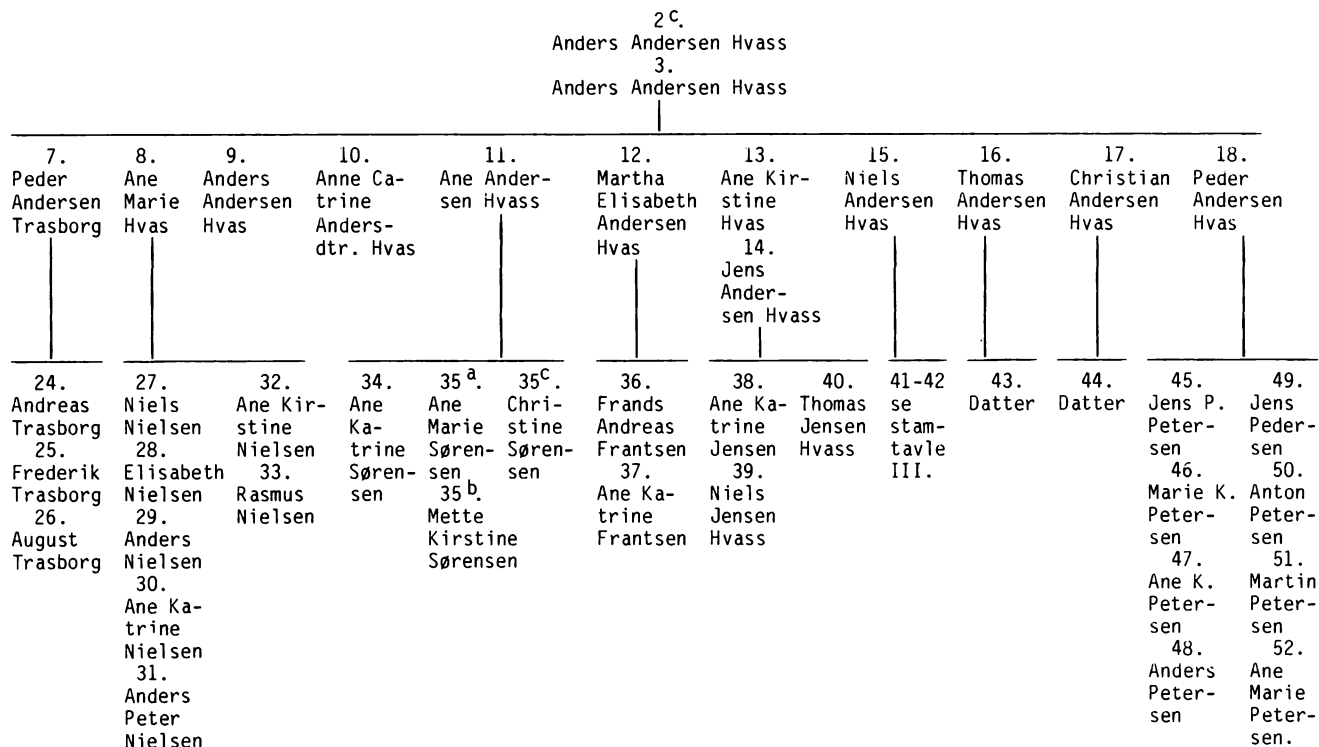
2$^{c}$.
Anders Andersen Hvass
3.
Anders Andersen Hvass

7.
Peder Andersen Trasborg

8.
Ane Marie Hvas

9.
Anders Andersen Hvas

10.
Anne Catrine Andersdtr. Hvas

11.
Ane Andersen Hvass

12.
Martha Elisabeth Andersen Hvas

13.
Ane Kirstine Hvas
14.
Jens Andersen Hvass

15.
Niels Andersen Hvas

16.
Thomas Andersen Hvas

17.
Christian Andersen Hvas

18.
Peder Andersen Hvas

24.
Andreas Trasborg
25.
Frederik Trasborg
26.
August Trasborg

27.
Niels Nielsen
28.
Elisabeth Nielsen
29.
Anders Nielsen
30.
Ane Katrine Nielsen
31.
Anders Peter Nielsen

32.
Ane Kirstine Nielsen
33.
Rasmus Nielsen

34.
Ane Katrine Sørensen

35$^{a}$.
Ane Marie Sørensen
35$^{b}$.
Mette Kirstine Sørensen

35$^{c}$.
Christine Sørensen

36.
Frands Andreas Frantsen
37.
Ane Katrine Frantsen

38.
Ane Katrine Jensen
39.
Niels Jensen Hvass

40.
Thomas Jensen Hvass

41-42
se stamtavle III.

43.
Datter

44.
Datter

45.
Jens P. Petersen
46.
Marie K. Petersen
47.
Ane K. Petersen
48.
Anders Petersen

49.
Jens Pedersen
50.
Anton Petersen
51.
Martin Petersen
52.
Ane Marie Petersen.